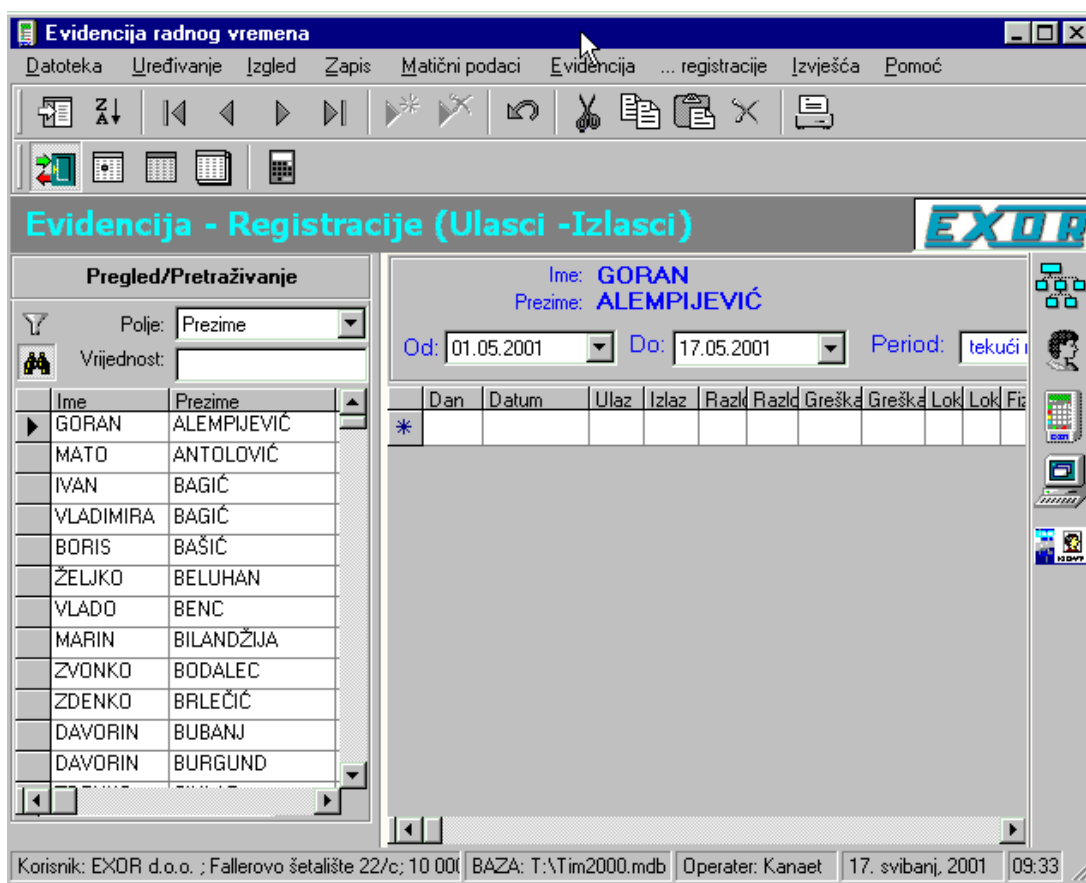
Evidencija radnog vremena

Datoteka Uređivanje Izgled Zapis Matični podaci Evidencija ... registracije Izvješća Pomoć

Evidencija - Registracije (Ulasci -Izlasci)

EXOR

Pregled/Pretraživanje

Polje: Prezime

Vrijednost:

| Ime | Prezime |
|---|---|
| GORAN | ALEMPIJEVIĆ |
| MATO | ANTOLOVIĆ |
| IVAN | BAGIĆ |
| VLADIMIRA | BAGIĆ |
| BORIS | BAŠIĆ |
| ŽELJKO | BELUHAN |
| VLADO | BENC |
| MARIN | BILANDŽIJA |
| ZVONKO | BODALEC |
| ZDENKO | BRLEČIĆ |
| DAVORIN | BUBANJ |
| DAVORIN | BURGUND |

Ime: GORAN
Prezime: ALEMPIJEVIĆ

Od: 01.05.2001 Do: 17.05.2001 Period: tekući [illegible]

| Dan | Datum | Ulaz | Izlaz | Razl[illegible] | Razl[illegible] | Greška | Greška | Lok | Lok | Fi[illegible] |
|---|---|---|---|---|---|---|---|---|---|---|
| | | | | | | | | | | |

Korisnik: EXOR d.o.o. ; Fallerovo šetalište 22/c; 10 00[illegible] BAZA: T:\Tim2000.mdb Operater: Kanaet 17. svibanj, 2001 09:33